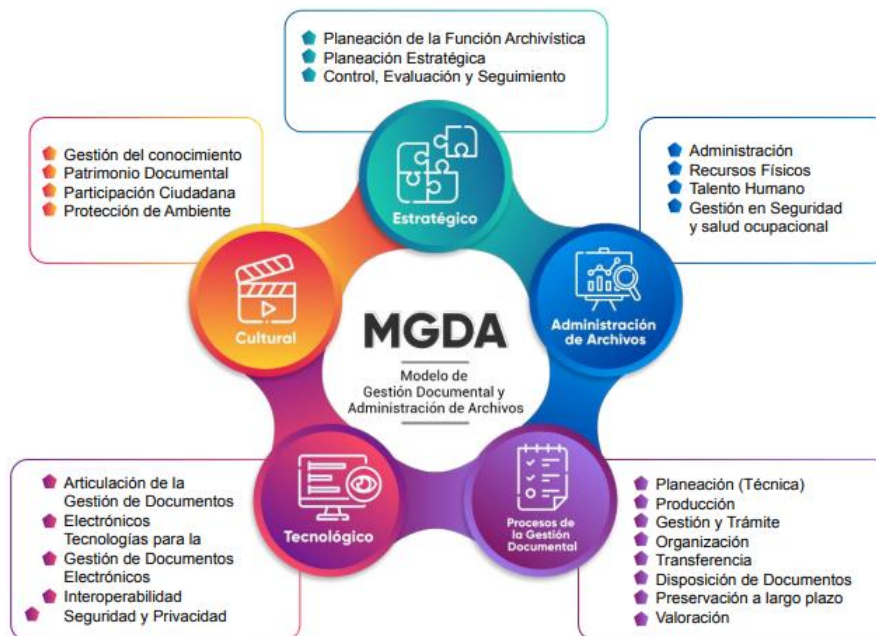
Planeación de la Función Archivística
Planeación Estratégica
Control, Evaluación y Seguimiento

Gestión del conocimiento
Patrimonio Documental
Participación Ciudadana
Protección de Ambiente

Administración
Recursos Físicos
Talento Humano
Gestión en Seguridad y salud ocupacional

Estratégico

Cultural

Administración de Archivos

MGDA
Modelo de Gestión Documental y Administración de Archivos

Tecnológico

Procesos de la Gestión Documental

Articulación de la Gestión de Documentos
Electrónicos Tecnologías para la
Gestión de Documentos Electrónicos
Interoperabilidad
Seguridad y Privacidad

Planeación (Técnica)
Producción
Gestión y Trámite
Organización
Transferencia
Disposición de Documentos
Preservación a largo plazo
Valoración